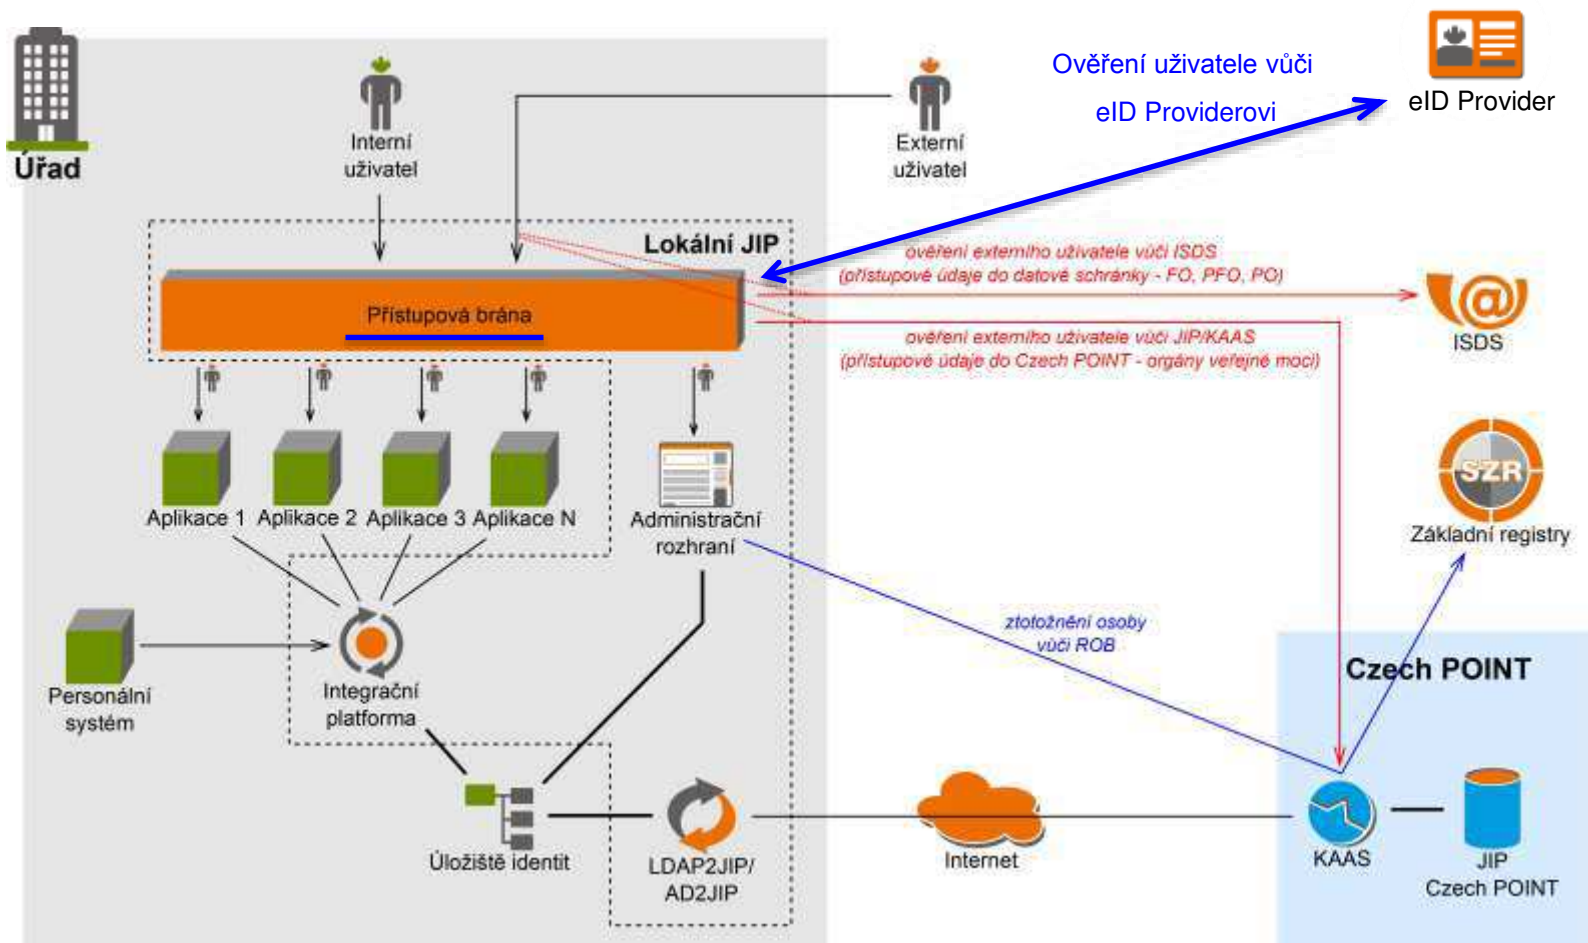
Úřad

Interní uživatel

Externí uživatel

Ověření uživatele vůči eID Providerovi

eID Provider

Lokální JIP

Přístupová brána

ověření externího uživatele vůči ISDS (přístupové údaje do datové schránky - FO, PFO, PO)

ISDS

ověření externího uživatele vůči JIP/KAAS (přístupové údaje do Czech POINT - orgány veřejné moci)

SZR

Základní registry

Aplikace 1 Aplikace 2 Aplikace 3 Aplikace N

Administrační rozhraní

ztotožnění osoby vůči ROB

Czech POINT

Personální systém

Integrační platforma

Úložiště identit

LDAP2JIP/ AD2JIP

Internet

KAAS

JIP Czech POINT